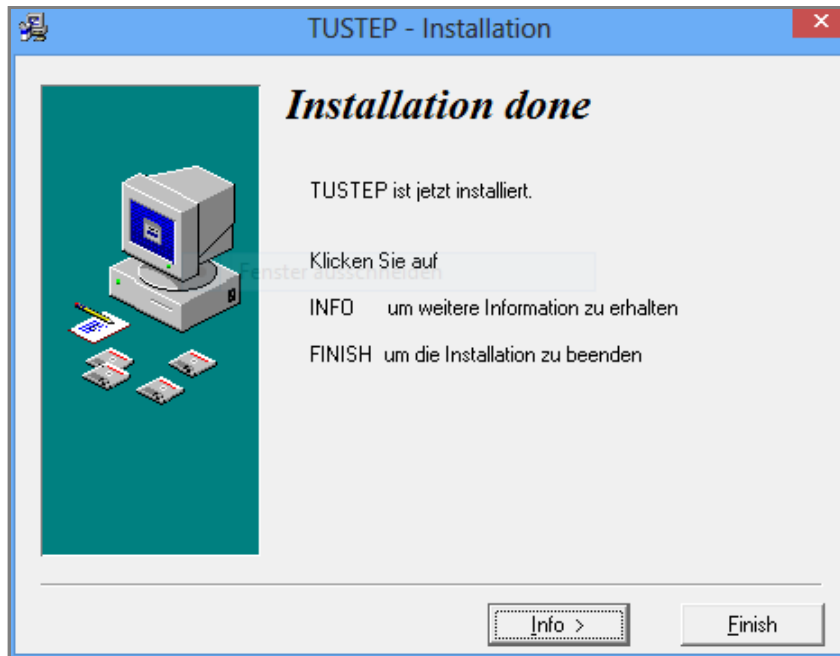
TUSTEP - Installation

Installation done

TUSTEP ist jetzt installiert.

Fenster ausschneiden

Klicken Sie auf

INFO um weitere Information zu erhalten

FINISH um die Installation zu beenden

Info >

Finish